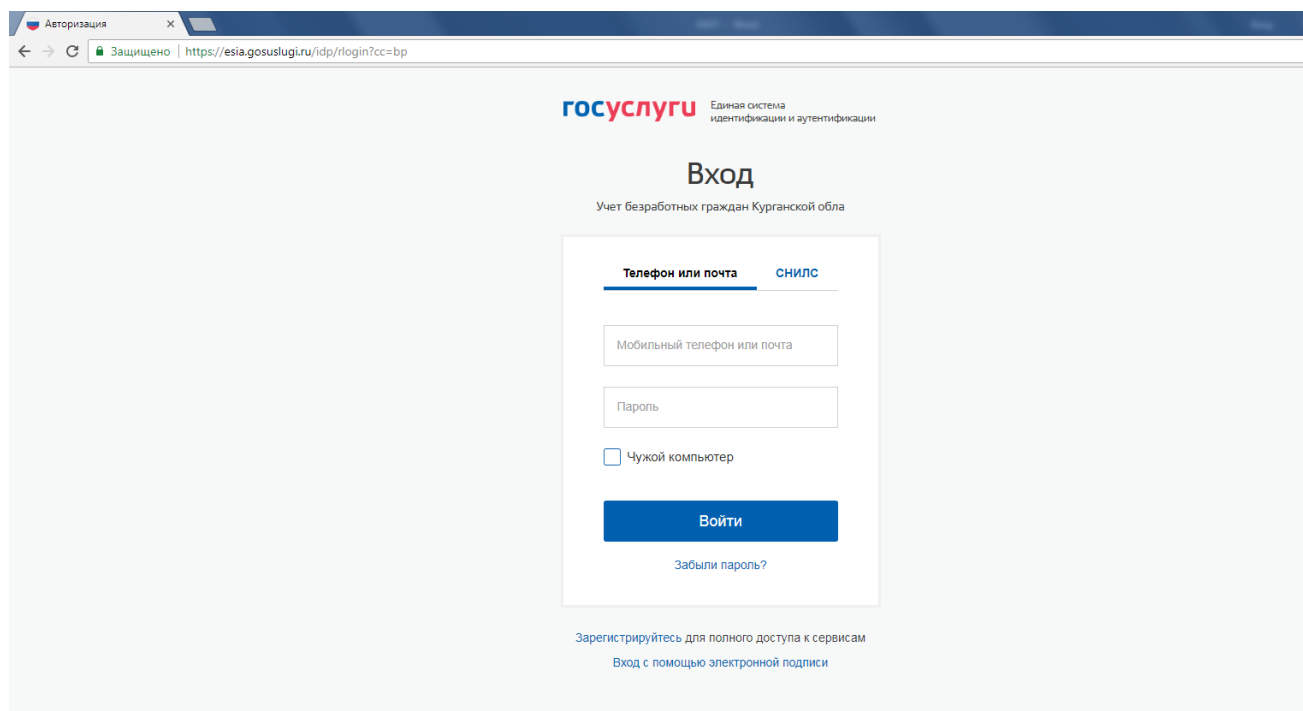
Авторизация ×

Защищено | https://esia.gosuslugi.ru/idp/rlogin?cc=bp

госуслуги Единая система идентификации и аутентификации

Вход

Учет безработных граждан Курганской обла

Телефон или почта СНИЛС

Мобильный телефон или почта

Пароль

Чужой компьютер

Войти

Забыли пароль?

Зарегистрируйтесь для полного доступа к сервисам

Вход с помощью электронной подписи